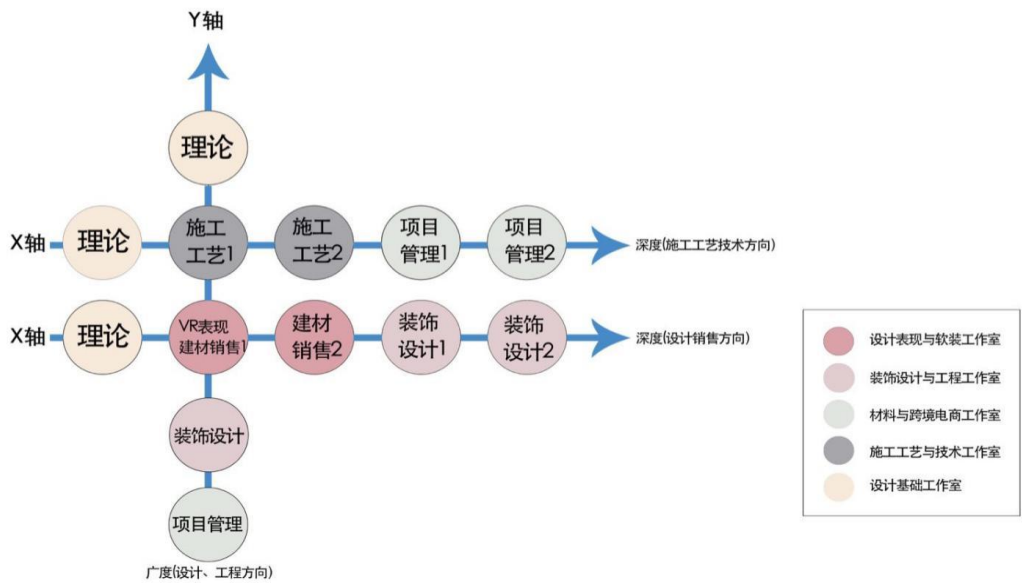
Y轴

理论

X轴

理论

施工工艺1

施工工艺2

项目管理1

项目管理2

深度(施工工艺技术方向)

X轴

理论

VR表现建材销售1

建材销售2

装饰设计1

装饰设计2

深度(设计销售方向)

装饰设计

项目管理

广度(设计、工程方向)

设计表现与软装工作室

装饰设计与工程工作室

材料与跨境电商工作室

施工工艺与技术工作室

设计基础工作室